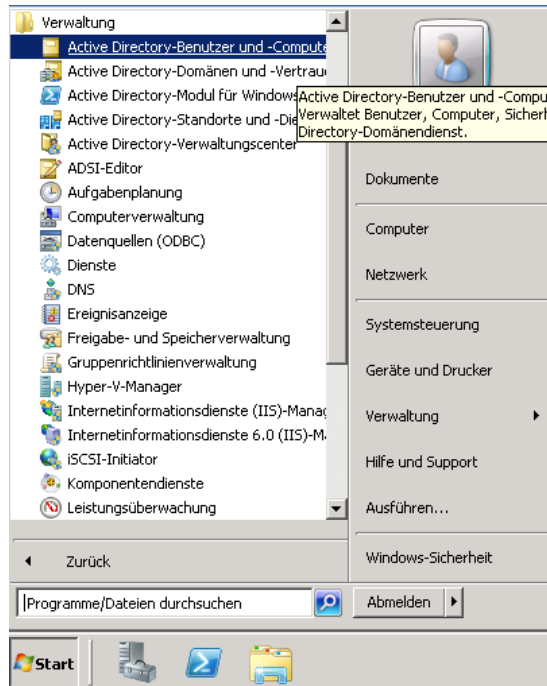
Verwaltung
Active Directory-Benutzer und -Compute
Active Directory-Domänen und -Vertrau
Active Directory-Modul für Windows
Active Directory-Standorte und -Die
Active Directory-Verwaltungscenter
ADSI-Editor
Aufgabenplanung
Computerverwaltung
Datenquellen (ODBC)
Dienste
DNS
Ereignisanzeige
Freigabe- und Speicherverwaltung
Gruppenrichtlinienverwaltung
Hyper-V-Manager
Internetinformationsdienste (IIS)-Manag
Internetinformationsdienste 6.0 (IIS)-M
iSCSI-Initiator
Komponentendienste
Leistungsüberwachung

Active Directory-Benutzer und -Compu
Verwaltet Benutzer, Computer, Sicherh
Directory-Domänendienst.

Dokumente
Computer
Netzwerk
Systemsteuerung
Geräte und Drucker
Verwaltung
Hilfe und Support
Ausführen...
Windows-Sicherheit

Zurück

Programme/Dateien durchsuchen

Abmelden

Start